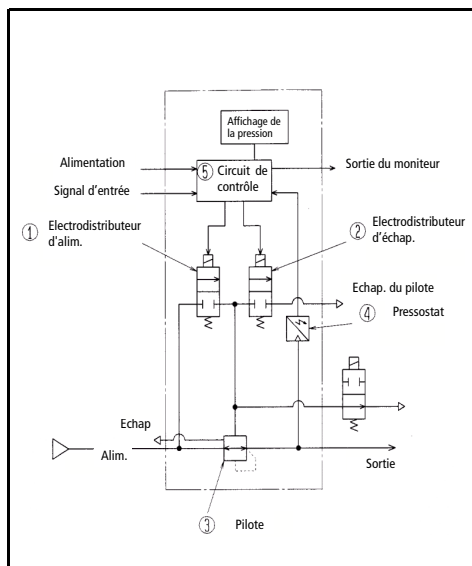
Affichage de la pression

Alimentation

Signal d'entrée

⑤ Circuit de contrôle

Sortie du moniteur

① Electrodistributeur d'alim.

② Electrodistributeur d'échap.

Echap. du pilote

④ Pressostat

Echap

Alim.

Sortie

③ Pilote